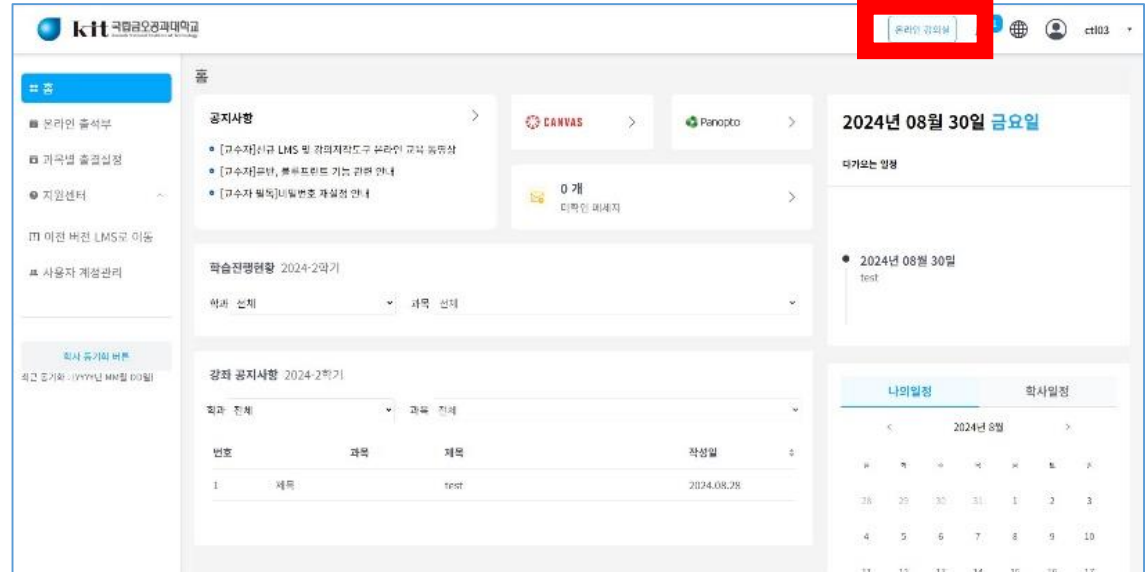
kit 국립금오공과대학교

온라인 강의실

ctl03

홈

온라인 출석부

과목별 출결설정

지원센터

이전 버전 LMS로 이동

사용자 계정관리

학사 동기화 버튼

최근 동기화 : YYYY년 MM월 DD일

홈

공지사항

[교수자]신규 LMS 및 강의제작도구 온라인 교육 동영상

[교수자]문답, 풀스프린트 기능 관련 안내

[교수자 필독]비밀번호 재설정 안내

CANVAS

Panopto

0 개

미확인 메세지

2024년 08월 30일 금요일

다가오는 일정

2024년 08월 30일

test

학습진행현황 2024-2학기

학과 전체

과목 전체

강좌 공지사항 2024-2학기

학과 전체

과목 전체

| 번호 | 과목 | 제목 | 작성일 |
|---|---|---|---|
| 1 | 제목 | test | 2024.08.28 |

나의일정

학사일정

2024년 8월

| 일 | 월 | 화 | 수 | 목 | 금 | 토 |
|---|---|---|---|---|---|---|
| 28 | 29 | 30 | 31 | 1 | 2 | 3 |
| 4 | 5 | 6 | 7 | 8 | 9 | 10 |